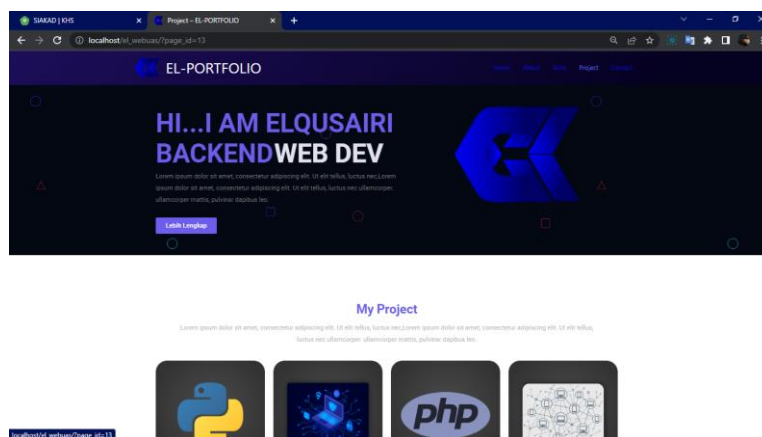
SIAKAD | KHS
Project – EL-PORTFOLIO
localhost/el_webuas/?page_id=13

EL-PORTFOLIO
Home About Skills Project Contact

HI...I AM ELQUSAIRI
BACKENDWEB DEV

Lorem ipsum dolor sit amet, consectetur adipiscing elit. Ut elit tellus, luctus nec,Lorem ipsum dolor sit amet, consectetur adipiscing elit. Ut elit tellus, luctus nec ullamcorper, ullamcorper mattis, pulvinar dapibus leo.

Lebih Lengkap

My Project

Lorem ipsum dolor sit amet, consectetur adipiscing elit. Ut elit tellus, luctus nec,Lorem ipsum dolor sit amet, consectetur adipiscing elit. Ut elit tellus, luctus nec ullamcorper. ullamcorper mattis, pulvinar dapibus leo.

php

localhost/el_webuas/?page_id=13